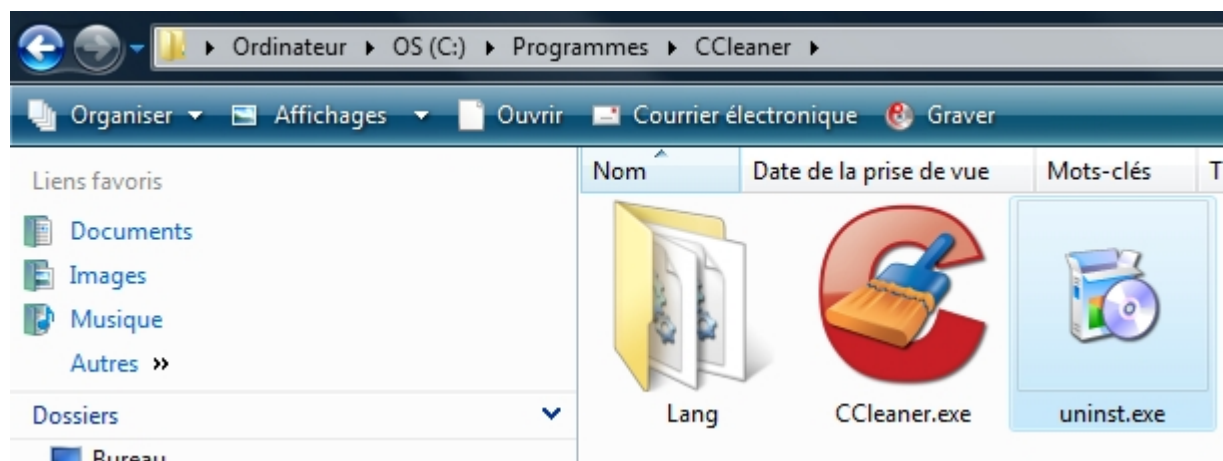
▸ Ordinateur ▸ OS (C:) ▸ Programmes ▸ CCleaner ▸

Organiser ▾ Affichages ▾ Ouvrir Courrier électronique Graver

Liens favoris

Documents

Images

Musique

Autres »

Dossiers

Bureau

| Nom | Date de la prise de vue | Mots-clés | T |
|---|---|---|---|

Lang

CCleaner.exe

uninst.exe